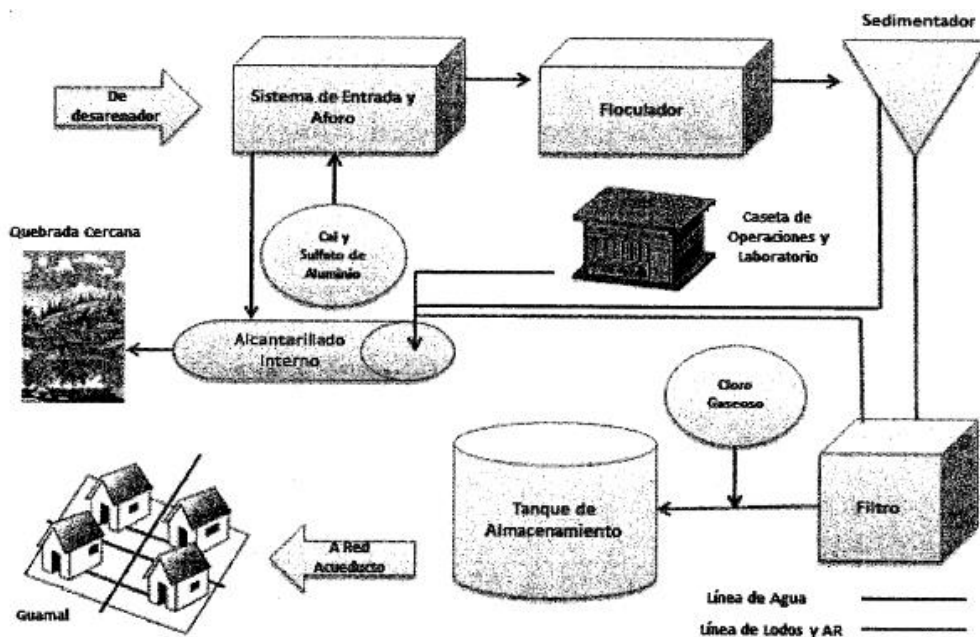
Sedimentador

De desarenador

Sistema de Entrada y Aforo

Floculador

Quebrada Cercana

Cal y Sulfato de Aluminio

Caseta de Operaciones y Laboratorio

Alcantarillado Interno

Cloro Gaseoso

Tanque de Almacenamiento

Filtro

A Red Acueducto

Guamal

Línea de Agua

Línea de Lodos y AR